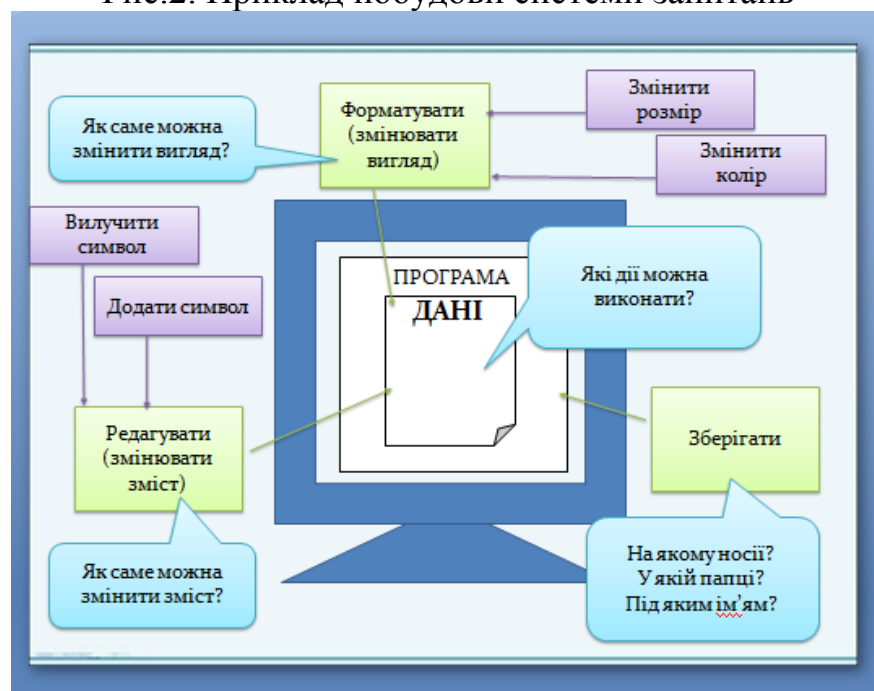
Рис.2. Приклад побудови системи запитань

Як саме можна змінити вигляд?

Форматувати (змінювати вигляд)

Змінити розмір

Змінити колір

Вилучити символ

Додати символ

ПРОГРАМА

ДАНІ

Які дії можна виконати?

Редагувати (змінювати зміст)

Зберігати

Як саме можна змінити зміст?

На якому носії? У якій папці? Під яким ім'ям?